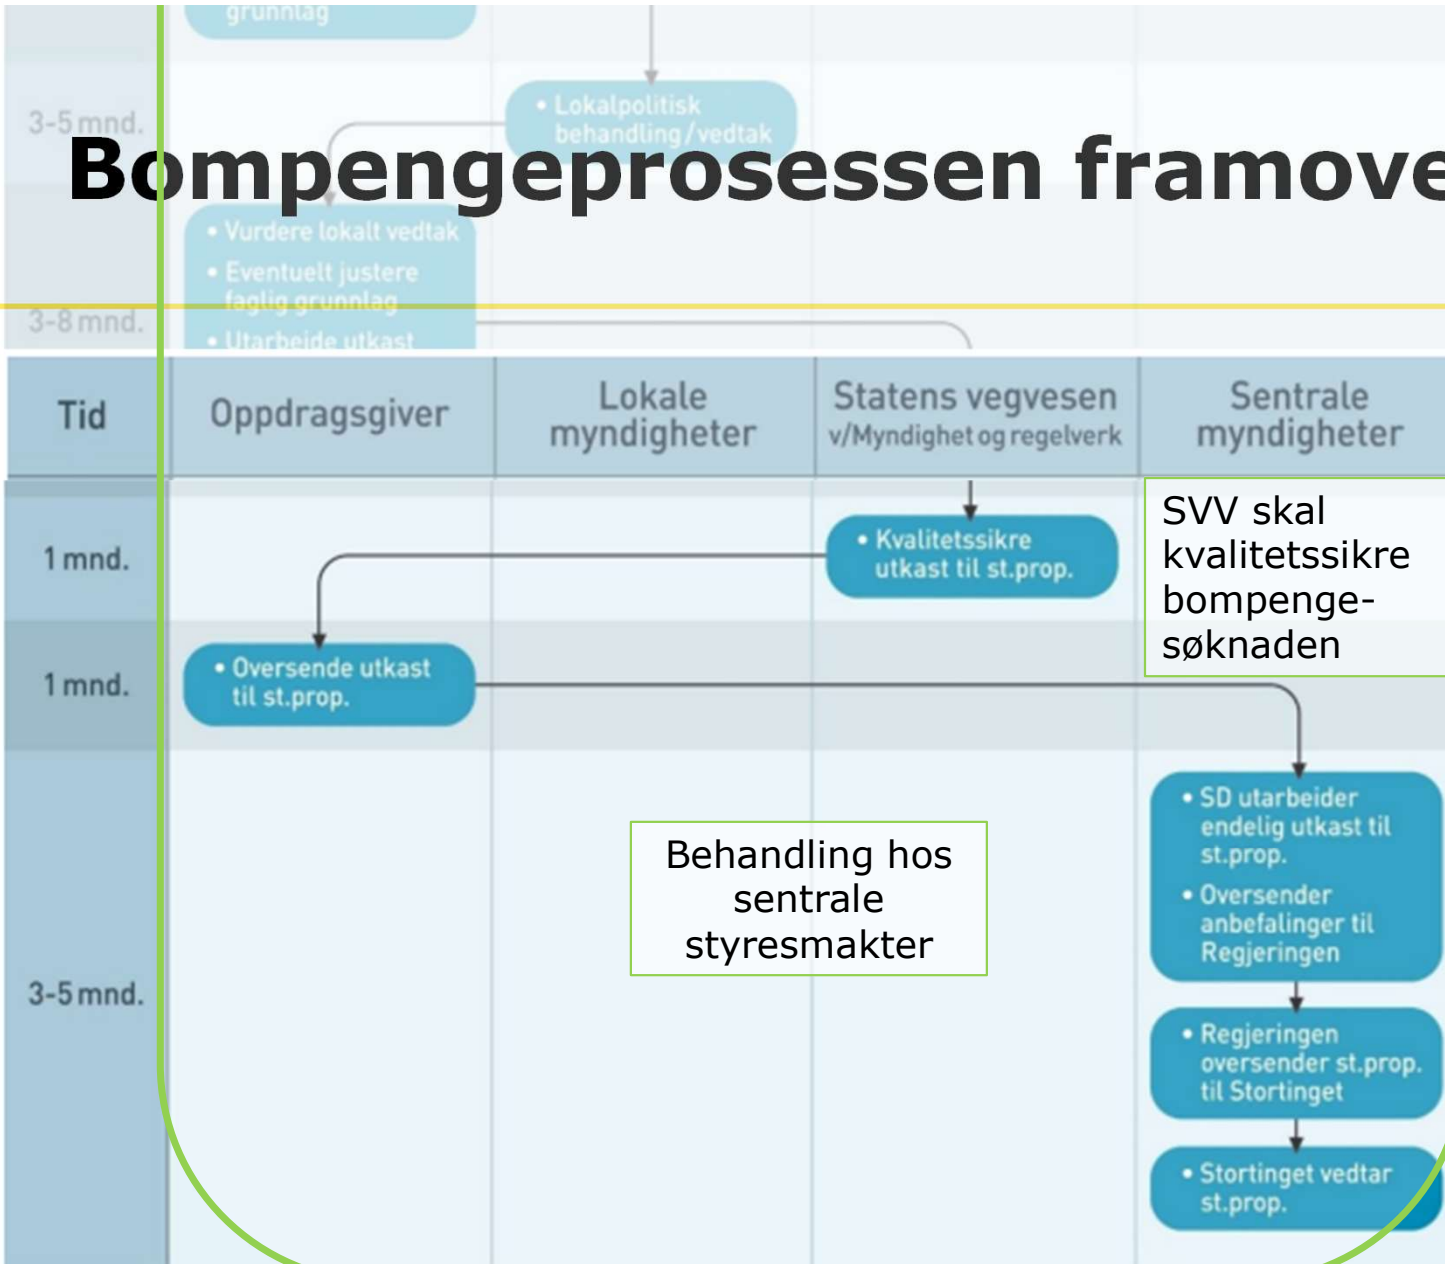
Bompengeprosessen framove

grunnlag

3-5 mnd.

• Lokalpolitisk behandling/vedtak

• Vurdere lokalt vedtak
• Eventuelt justere faglig grunnlag
• Utarbeide utkast

3-8 mnd.

| Tid | Oppdragsgiver | Lokale myndigheter | Statens vegvesen v/Myndighet og regelverk | Sentrale myndigheter |
|---|---|---|---|---|
| 1 mnd. | | | • Kvalitetssikre utkast til st.prop. | |
| 1 mnd. | • Oversende utkast til st.prop. | | | |
| 3-5 mnd. | | | | • SD utarbeider endelig utkast til st.prop. • Oversender anbefalinger til Regjeringen • Regjeringen oversender st.prop. til Stortinget • Stortinget vedtar st.prop. |

SVV skal kvalitetssikre bompengesøknaden

Behandling hos sentrale styresmakter